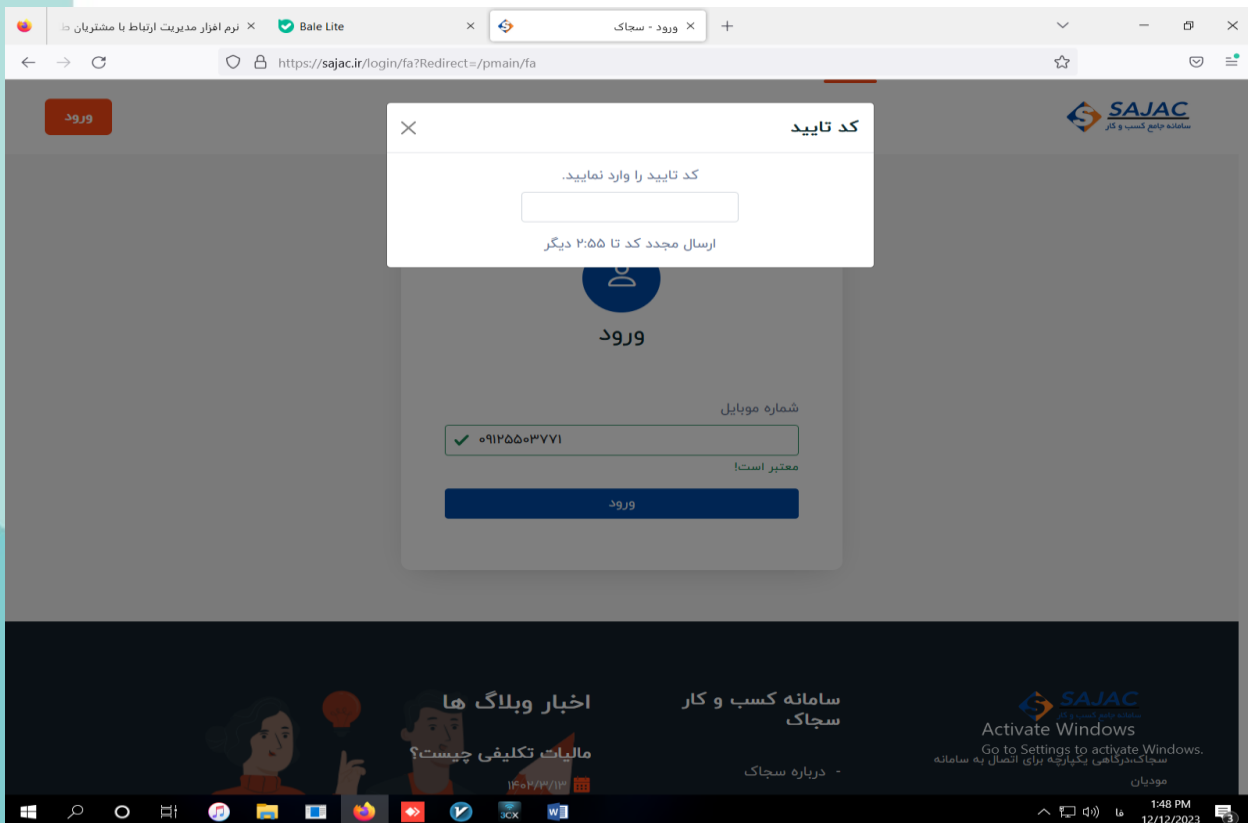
نرم افزار مدیریت ارتباط با مشتریان
Bale Lite
ورود - سجاک

https://sajac.ir/login/fa?Redirect=/pmain/fa

ورود

SAJAC
سامانه جامع کسب و کار

کد تایید

کد تایید را وارد نمایید.

ارسال مجدد کد تا ۲:۵۵ دیگر

ورود

شماره موبایل

۰۹۱۲۵۵۰۳۷۷۱

معتبر است!

ورود

اخبار وبلاگ ها

مالیات تکلیفی چیست؟

۱۴۰۲/۳/۱۳

سامانه کسب و کار سجاک

- درباره سجاک

SAJAC

سجاک،درگاهی یکپارچه برای اتصال به سامانه مودیان

Activate Windows
Go to Settings to activate Windows.

فا
1:48 PM
12/12/2023
3